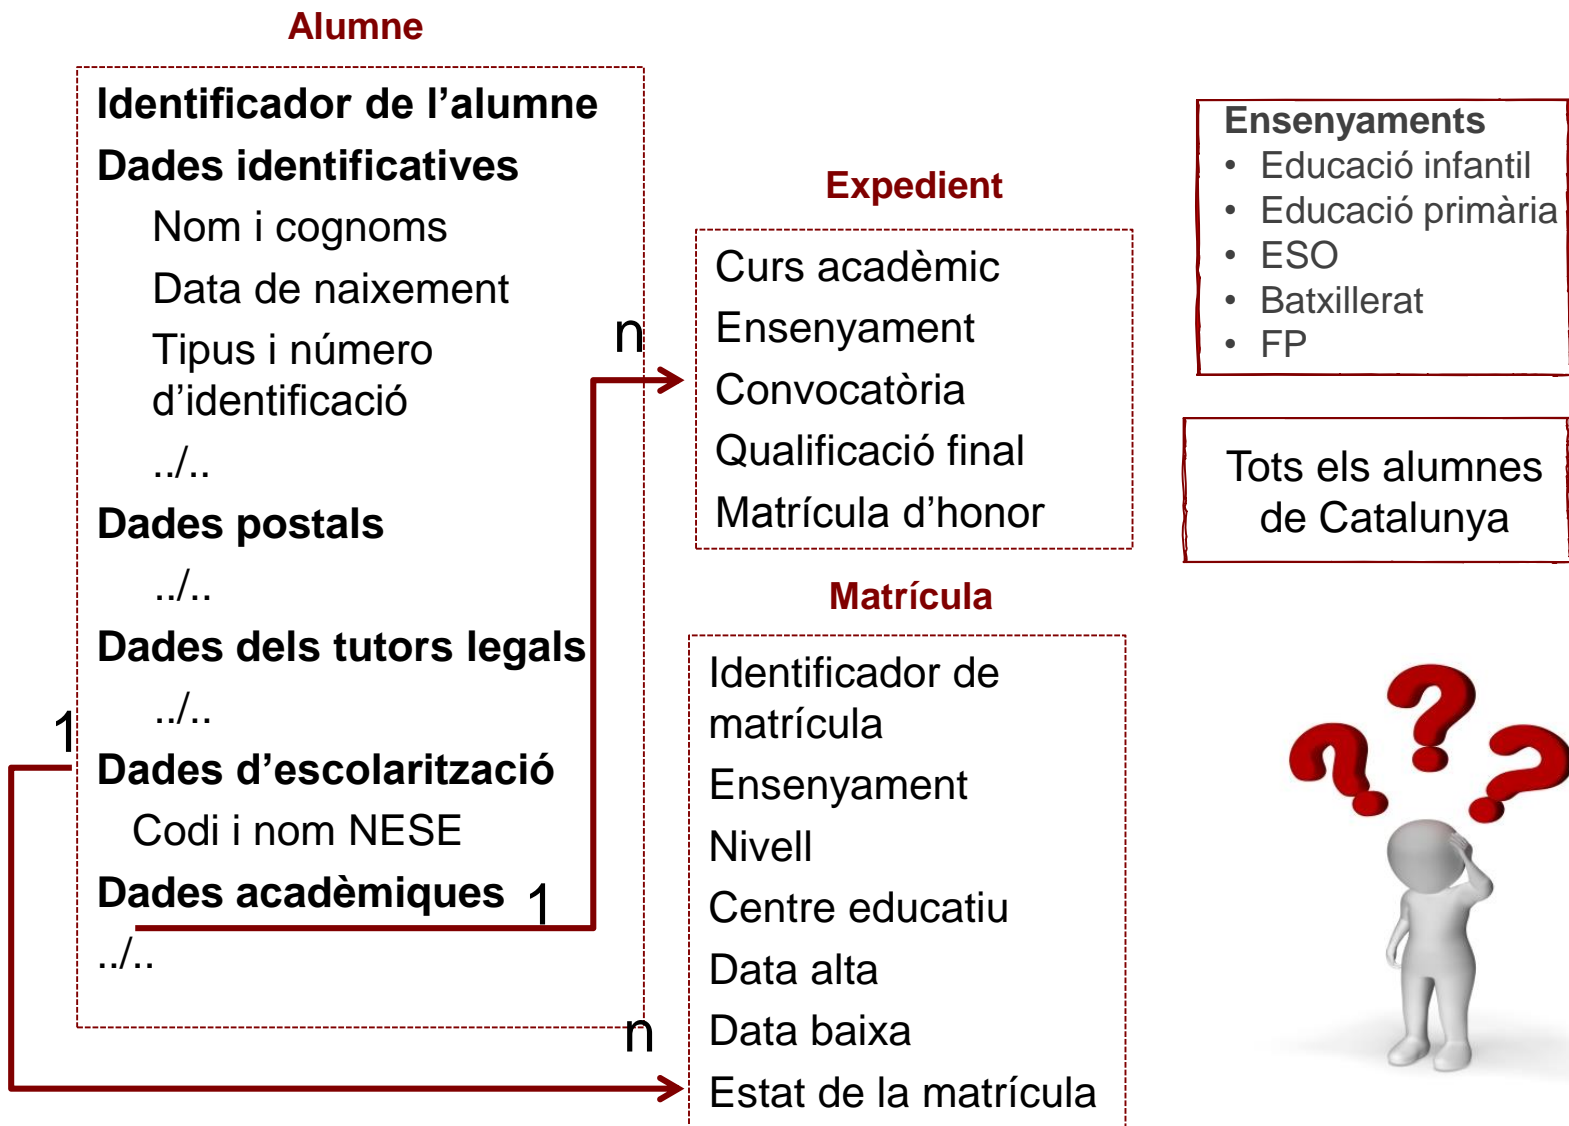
Alumne

Identificador de l'alumne
Dades identificatives
Nom i cognoms
Data de naixement
Tipus i número d'identificació
../..
Dades postals
../..
Dades dels tutors legals
../..
Dades d'escolarització
Codi i nom NESE
Dades acadèmiques
../..

1
1
n
n

Expedient

Curs acadèmic
Ensenyament
Convocatòria
Qualificació final
Matrícula d'honor

Matrícula

Identificador de matrícula
Ensenyament
Nivell
Centre educatiu
Data alta
Data baixa
Estat de la matrícula

Ensenyaments
• Educació infantil
• Educació primària
• ESO
• Batxillerat
• FP

Tots els alumnes de Catalunya